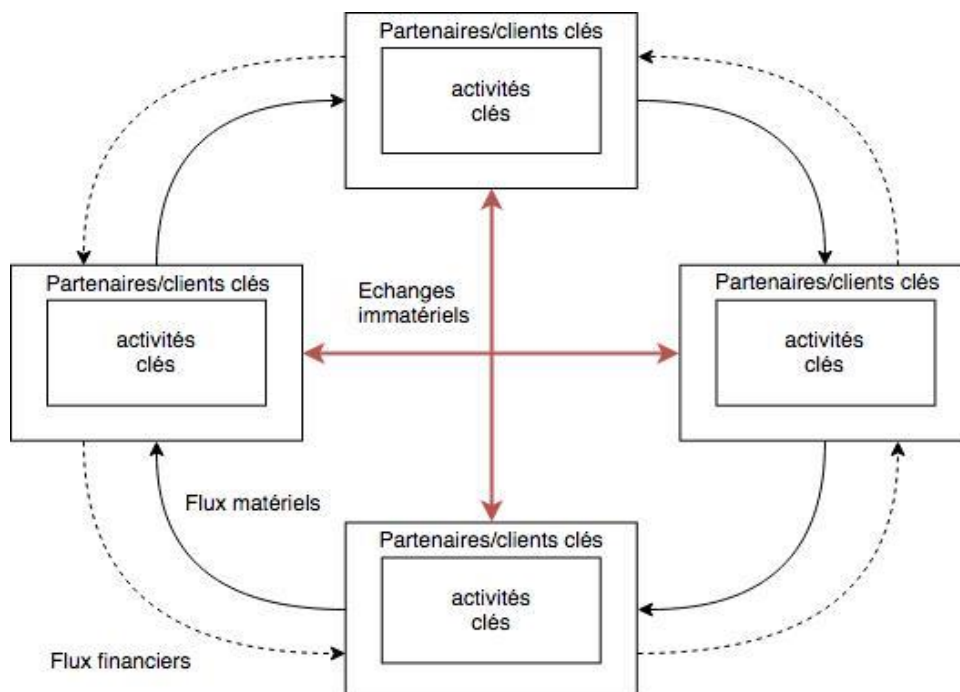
Partenaires/clients clés

activités clés

Partenaires/clients clés

activités clés

Echanges immatériels

Partenaires/clients clés

activités clés

Flux matériels

Partenaires/clients clés

activités clés

Flux financiers